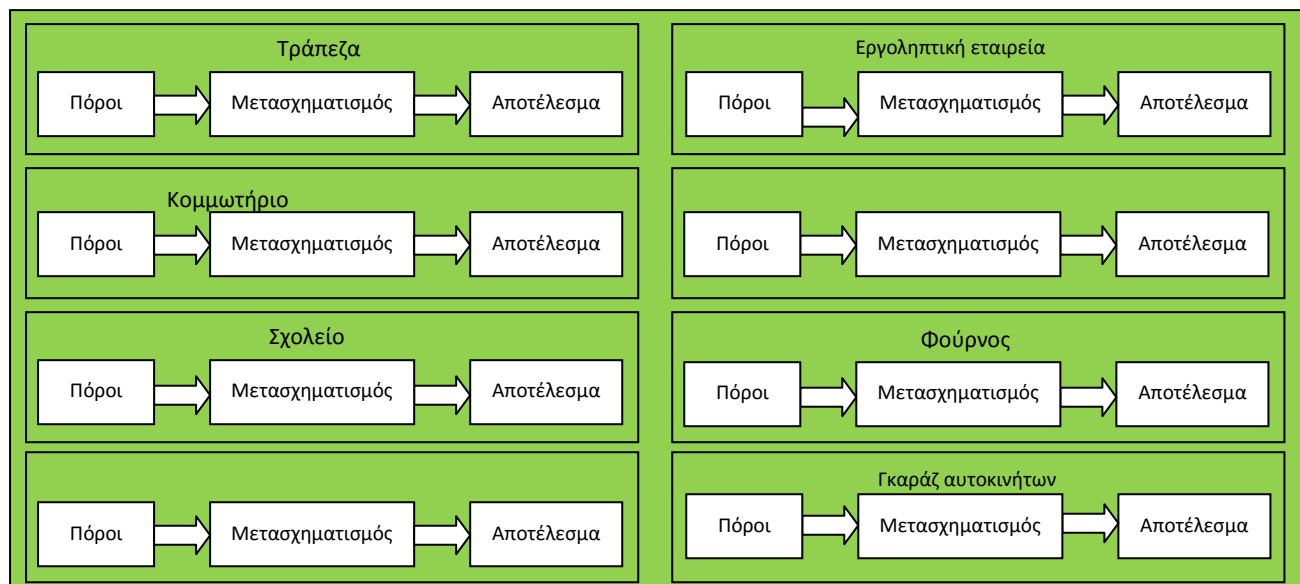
Τράπεζα

Πόροι

Μετασχηματισμός

Αποτέλεσμα

Εργοληπτική εταιρεία

Πόροι

Μετασχηματισμός

Αποτέλεσμα

Κομμωτήριο

Πόροι

Μετασχηματισμός

Αποτέλεσμα

Πόροι

Μετασχηματισμός

Αποτέλεσμα

Σχολείο

Πόροι

Μετασχηματισμός

Αποτέλεσμα

Φούρνος

Πόροι

Μετασχηματισμός

Αποτέλεσμα

Πόροι

Μετασχηματισμός

Αποτέλεσμα

Γκαράζ αυτοκινήτων

Πόροι

Μετασχηματισμός

Αποτέλεσμα